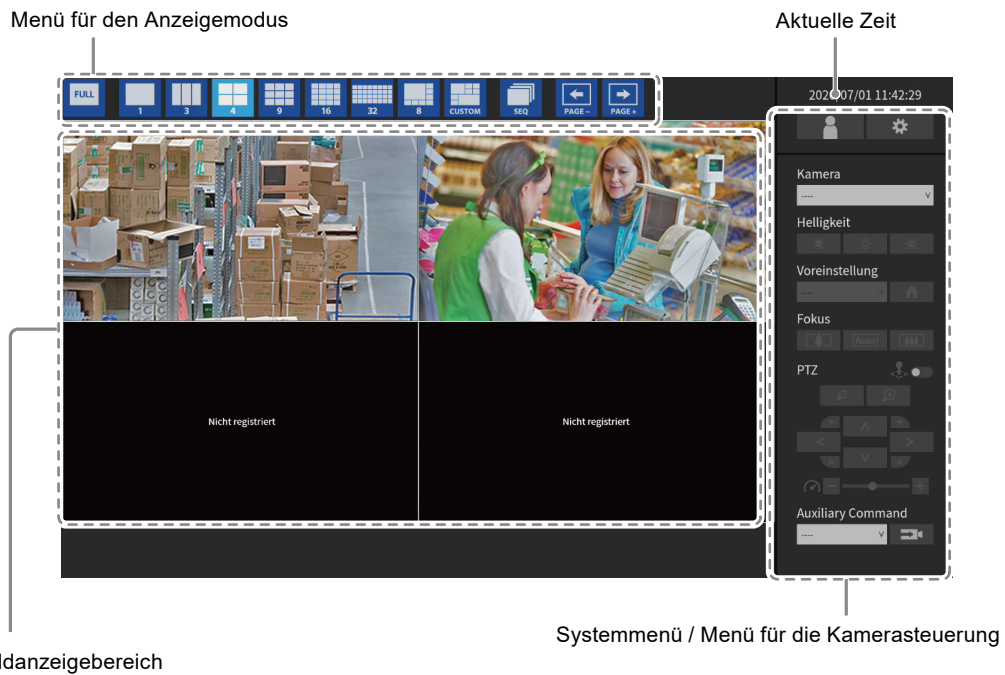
Menü für den Anzeigemodus

Aktuelle Zeit

FULL 1 3 4 9 16 32 8 CUSTOM SEQ PAGE – PAGE +

202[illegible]07/01 11:42:29

Kamera
----
Helligkeit
Voreinstellung
Fokus
Auto
PTZ
Auxiliary Command
----

Nicht registriert

Nicht registriert

ldanzeigebereich

Systemmenü / Menü für die Kamerasteuerung